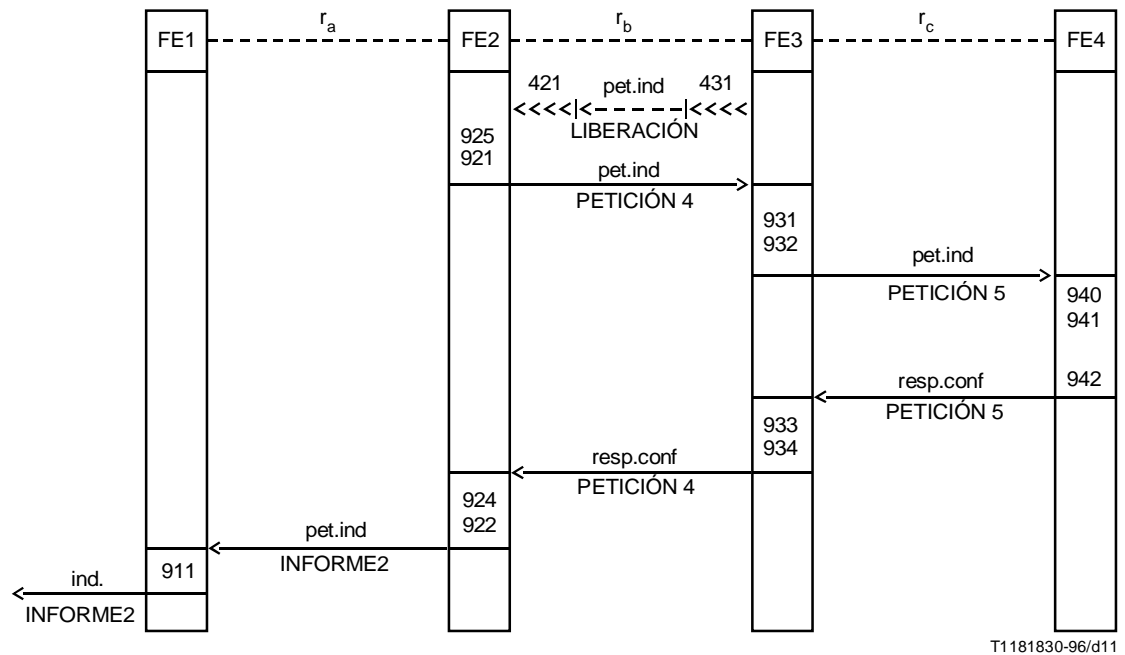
FE1 $r_a$ FE2 $r_b$ FE3 $r_c$ FE4

421 pet.ind 431
LIBERACIÓN

925
921

pet.ind
PETICIÓN 4

931
932

pet.ind
PETICIÓN 5

940
941

resp.conf 942
PETICIÓN 5

933
934

resp.conf
PETICIÓN 4

924
922

pet.ind
INFORME2

911

ind.
INFORME2

T1181830-96/d11